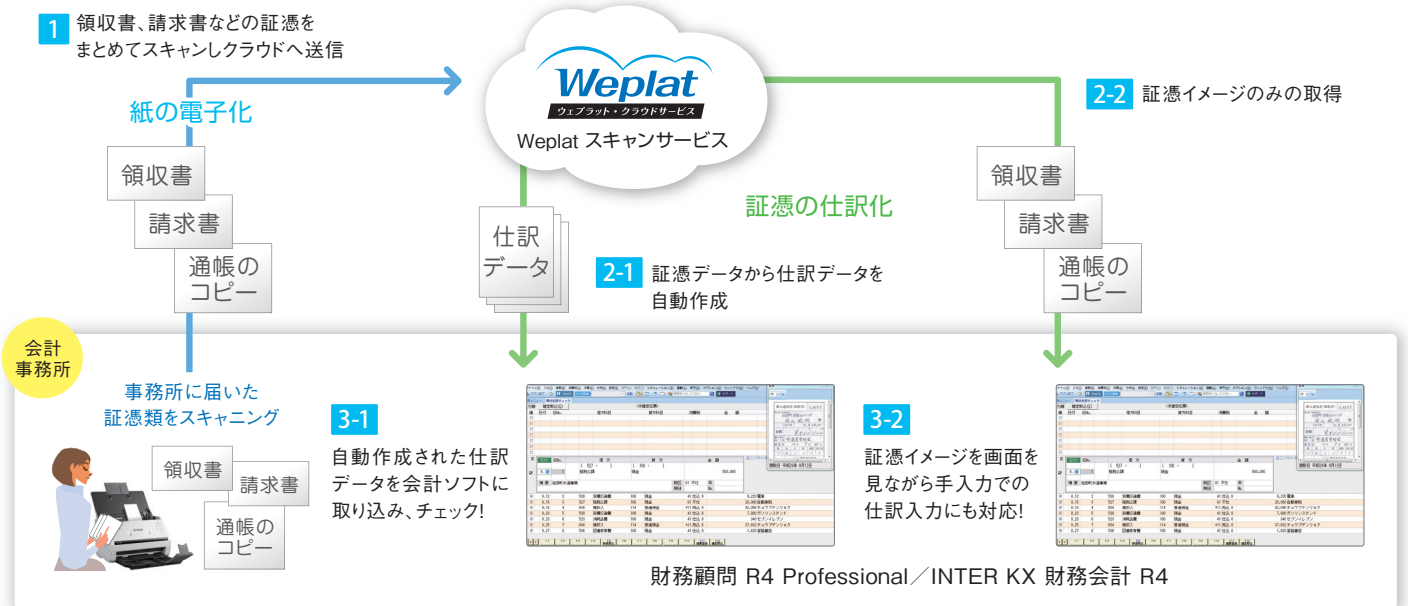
1 領収書、請求書などの証憑をまとめてスキャンしクラウドへ送信

紙の電子化

Weplat
ウェブラット・クラウドサービス
Weplat スキャンサービス

2-2 証憑イメージのみの取得

証憑の仕訳化

領収書
請求書
通帳のコピー

仕訳データ

2-1 証憑データから仕訳データを自動作成

領収書
請求書
通帳のコピー

会計事務所

事務所に届いた証憑類をスキャニング

領収書
請求書
通帳のコピー

3-1
自動作成された仕訳データを会計ソフトに取り込み、チェック!

3-2
証憑イメージを画面を見ながら手入力での仕訳入力にも対応!

財務顧問 R4 Professional／INTER KX 財務会計 R4